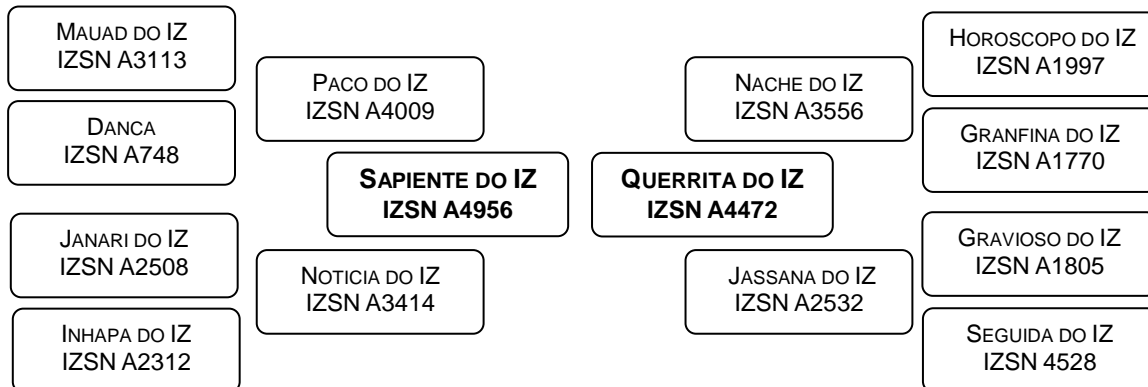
MAUAD DO IZ
IZSN A3113

DANCA
IZSN A748

JANARI DO IZ
IZSN A2508

INHAPA DO IZ
IZSN A2312

PACO DO IZ
IZSN A4009

NOTICIA DO IZ
IZSN A3414

SAPIENTE DO IZ
IZSN A4956

QUERRITA DO IZ
IZSN A4472

NACHE DO IZ
IZSN A3556

JASSANA DO IZ
IZSN A2532

HOROSCOPO DO IZ
IZSN A1997

GRANFINA DO IZ
IZSN A1770

GRAVIOSO DO IZ
IZSN A1805

SEGUIDA DO IZ
IZSN 4528